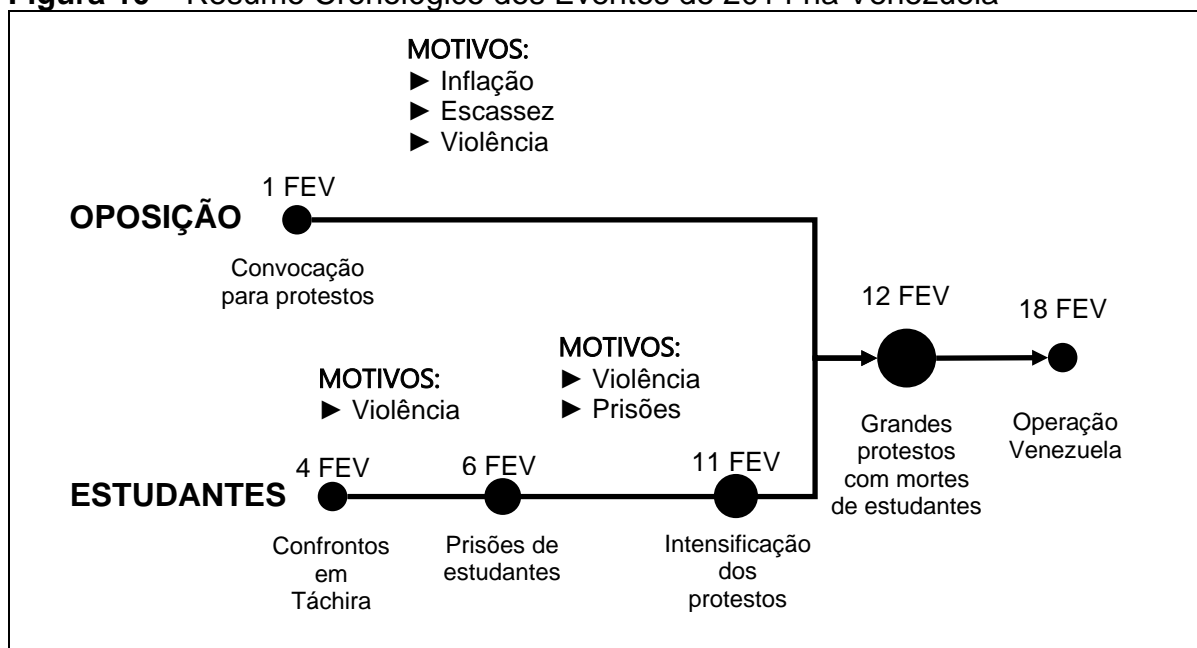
Figura 10 – Resumo Cronológico dos Eventos de 2014 na Venezuela

MOTIVOS:
► Inflação
► Escassez
► Violência

1 FEV

OPOSIÇÃO

Convocação para protestos

12 FEV

18 FEV

MOTIVOS:
► Violência
► Prisões

MOTIVOS:
► Violência

Grandes protestos com mortes de estudantes

Operação Venezuela

4 FEV

6 FEV

11 FEV

ESTUDANTES

Confrontos em Táchira

Prisões de estudantes

Intensificação dos protestos